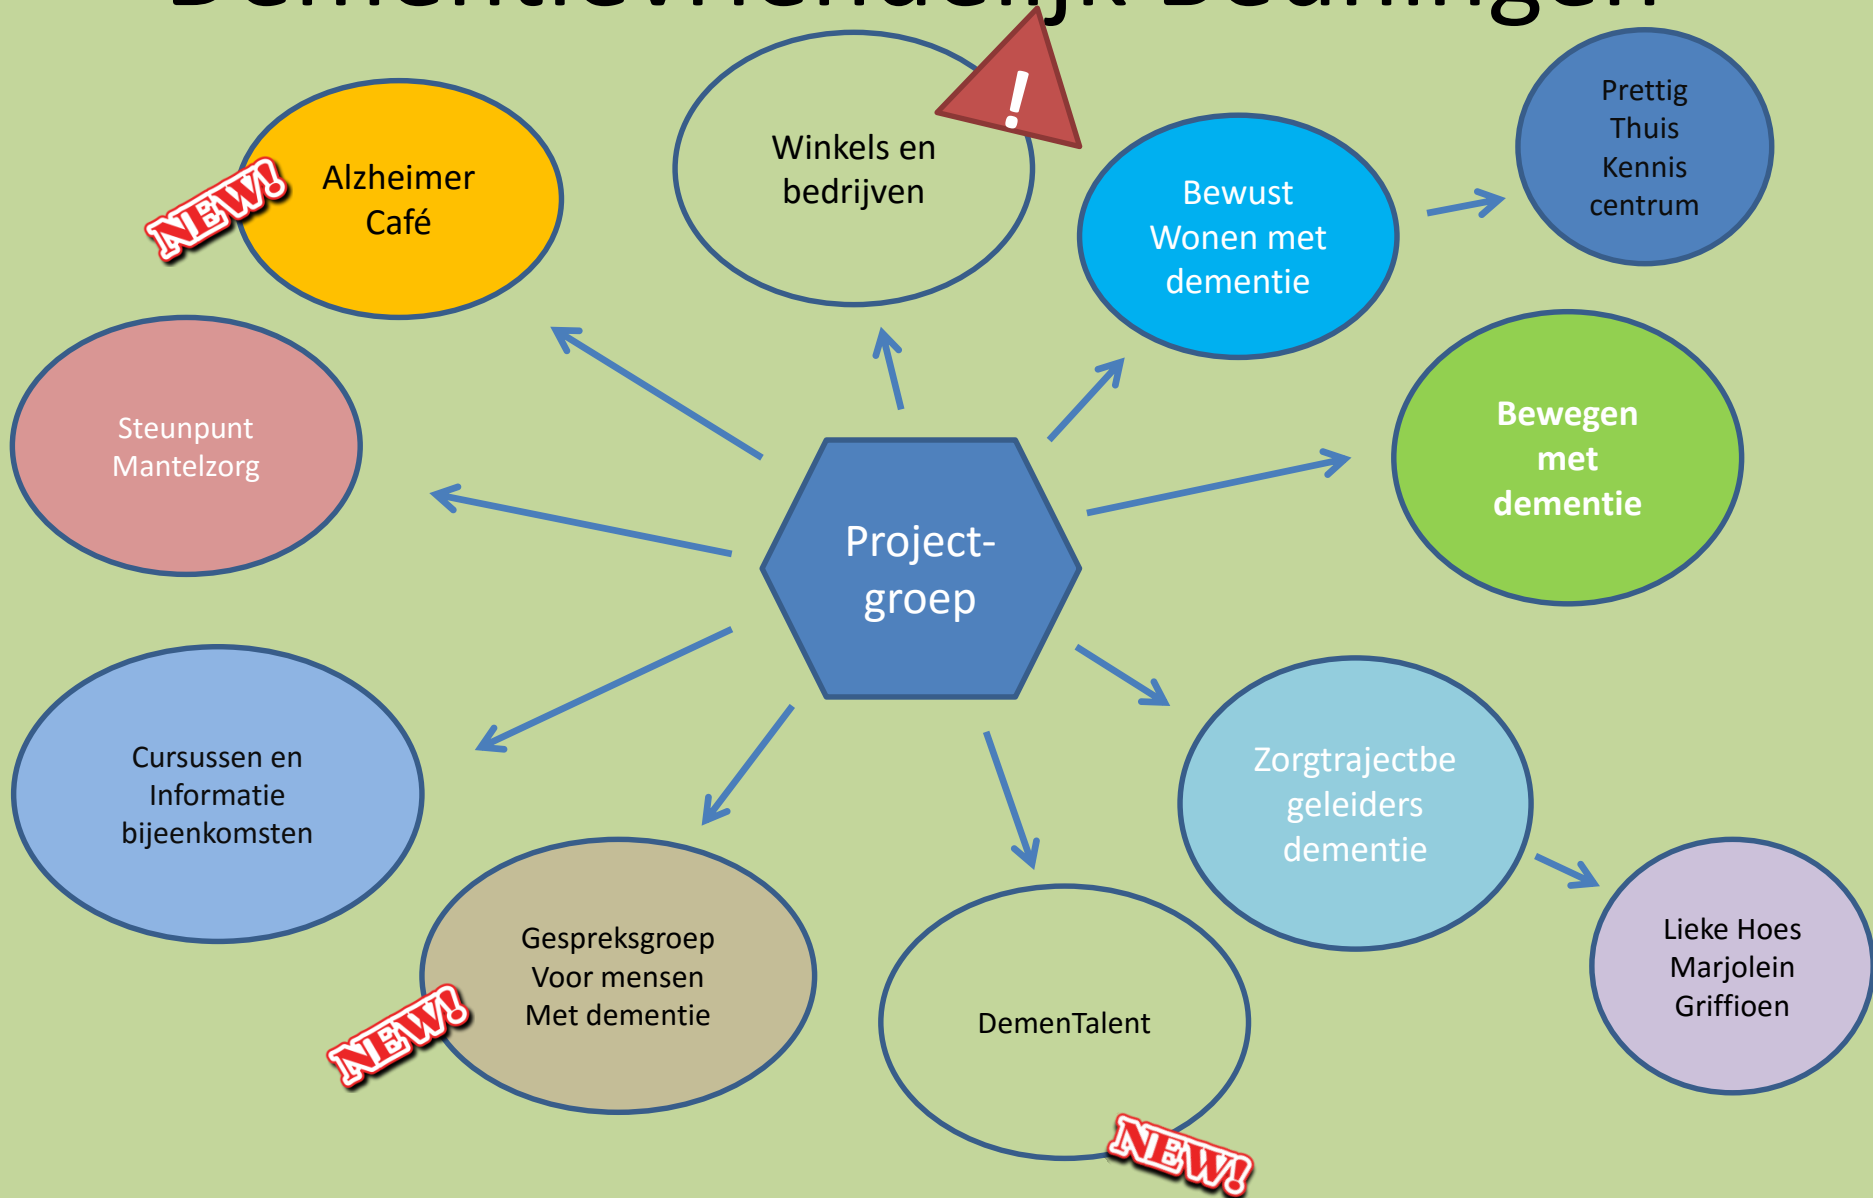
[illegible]

Winkels en bedrijven

!

Alzheimer Café

NEW!

Bewust Wonen met dementie

Prettig Thuis Kennis centrum

Steunpunt Mantelzorg

Bewegen met dementie

Project-groep

Cursussen en Informatie bijeenkomsten

Zorgtrajectbe geleiders dementie

Gespreksgroep Voor mensen Met dementie

NEW!

DemenTalent

NEW!

Lieke Hoes Marjolein Griffioen